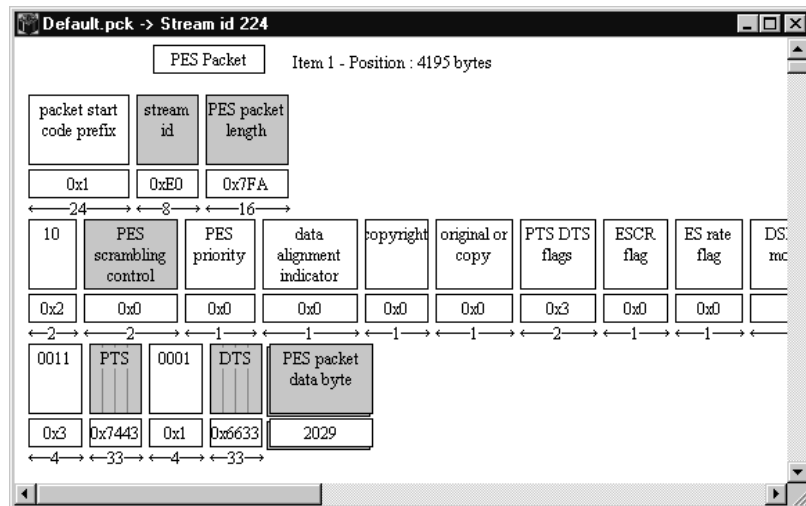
Default.pck -> Stream id 224

PES Packet Item 1 - Position : 4195 bytes

| packet start code prefix | stream id | PES packet length |
|---|---|---|
| 0x1 | 0xE0 | 0x7FA |
| 24 | 8 | 16 |

| 10 | PES scrambling control | PES priority | data alignment indicator | copyright | original or copy | PTS DTS flags | ESCR flag | ES rate flag | DS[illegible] m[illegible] |
|---|---|---|---|---|---|---|---|---|---|
| 0x2 | 0x0 | 0x0 | 0x0 | 0x0 | 0x0 | 0x3 | 0x0 | 0x0 | |
| 2 | 2 | 1 | 1 | 1 | 1 | 2 | 1 | 1 | |

| 0011 | PTS | 0001 | DTS | PES packet data byte |
|---|---|---|---|---|
| 0x3 | 0x7443 | 0x1 | 0x6633 | 2029 |
| 4 | 33 | 4 | 33 | |